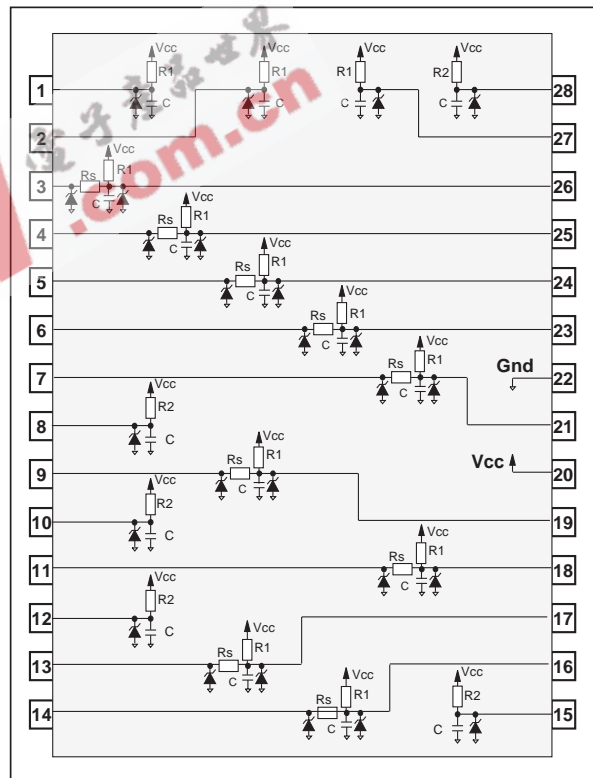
Vcc R1 C
Vcc R1 C
Vcc R1 C
Vcc R2 C
1
2
28
27
Vcc R1 Rs C
3
26
Vcc R1 Rs C
4
25
Vcc R1 Rs C
5
24
Vcc R1 Rs C
6
23
Vcc R1 Rs C
7
Gnd
22
21
Vcc R2 C
8
Vcc R1 Rs C
9
Vcc
20
Vcc R2 C
10
19
Vcc R1 Rs C
11
18
Vcc R2 C
12
17
Vcc R1 Rs C
13
16
Vcc R1 Rs C
14
Vcc R2 C
15
.com.cn